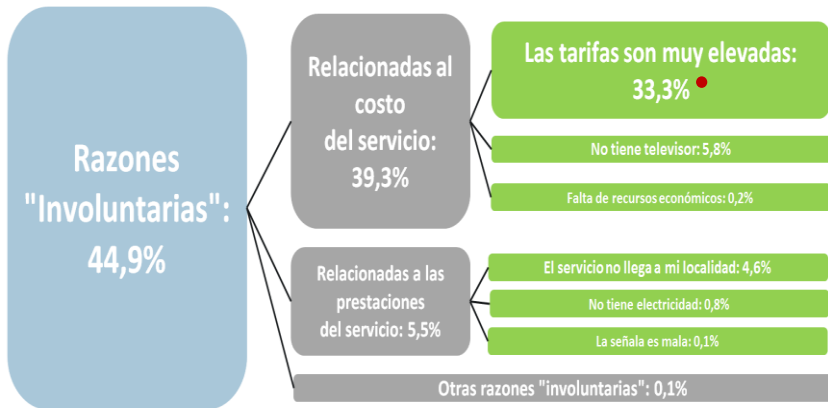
Razones "Involuntarias": 44,9%

Relacionadas al costo del servicio: 39,3%

Las tarifas son muy elevadas: 33,3%

No tiene televisor: 5,8%

Falta de recursos económicos: 0,2%

Relacionadas a las prestaciones del servicio: 5,5%

El servicio no llega a mi localidad: 4,6%

No tiene electricidad: 0,8%

La señala es mala: 0,1%

Otras razones "involuntarias": 0,1%